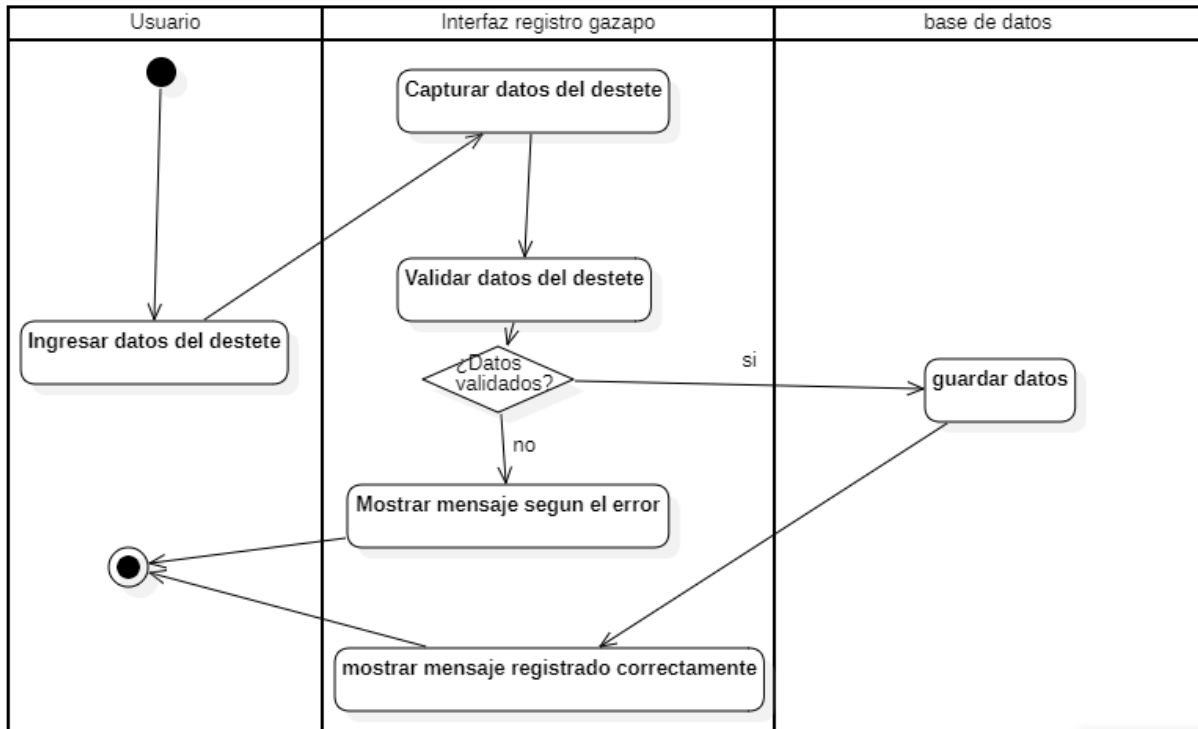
Usuario

Interfaz registro gazapo

base de datos

Capturar datos del destete

Ingresar datos del destete

Validar datos del destete

¿Datos validados?

si

guardar datos

no

Mostrar mensaje segun el error

mostrar mensaje registrado correctamente